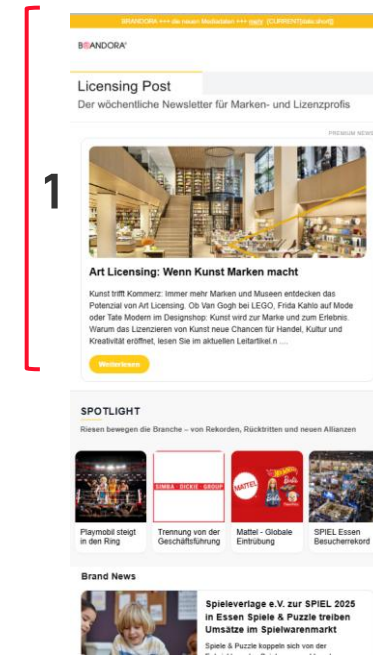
1

BRANDORA +++ die neuen Mediadaten +++ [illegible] {CURRENT|date:short}

BRANDORA

Licensing Post

Der wöchentliche Newsletter für Marken- und Lizenzprofis

PREMIUM NEWS

Art Licensing: Wenn Kunst Marken macht

Kunst trifft Kommerz: Immer mehr Marken und Museen entdecken das Potenzial von Art Licensing. Ob Van Gogh bei LEGO, Frida Kahlo auf Mode oder Tate Modern im Designshop: Kunst wird zur Marke und zum Erlebnis. Warum das Lizenzieren von Kunst neue Chancen für Handel, Kultur und Kreativität eröffnet, lesen Sie im aktuellen Leitartikel.n ....

Weiterlesen

SPOTLIGHT

Riesen bewegen die Branche – von Rekorden, Rücktritten und neuen Allianzen

SIMBA DICKIE GROUP

MATTEL

Playmobil steigt in den Ring

Trennung von der Geschäftsführung

Mattel - Globale Eintrübung

SPIEL Essen Besucherrekord

Brand News

Spieleverlage e.V. zur SPIEL 2025 in Essen Spiele & Puzzle treiben Umsätze im Spielwarenmarkt

Spiele & Puzzle koppeln sich von der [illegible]